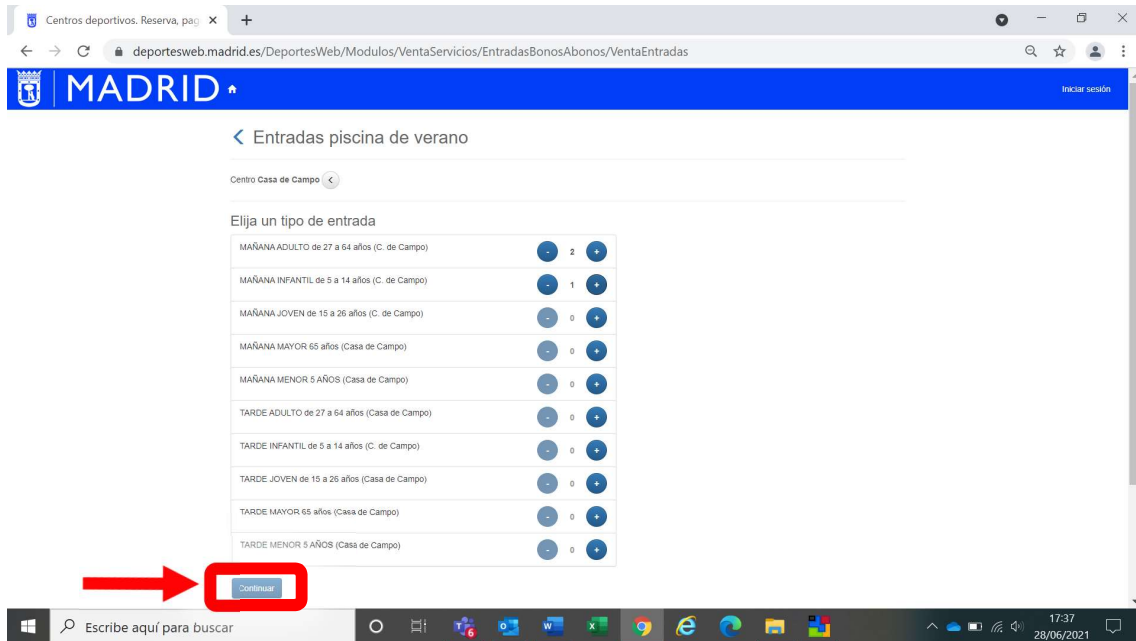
Centros deportivos. Reserva, pag ×  +

deportesweb.madrid.es/DeportesWeb/Modulos/VentaServicios/EntradasBonosAbonos/VentaEntradas

MADRID

Iniciar sesión

Entradas piscina de verano

Centro Casa de Campo

Elija un tipo de entrada

| | | | |
|---|---|---|---|
| MAÑANA ADULTO de 27 a 64 años (C. de Campo) | - | 2 | + |
| MAÑANA INFANTIL de 5 a 14 años (C. de Campo) | - | 1 | + |
| MAÑANA JOVEN de 15 a 26 años (C. de Campo) | - | 0 | + |
| MAÑANA MAYOR 65 años (Casa de Campo) | - | 0 | + |
| MAÑANA MENOR 5 AÑOS (Casa de Campo) | - | 0 | + |
| TARDE ADULTO de 27 a 64 años (Casa de Campo) | - | 0 | + |
| TARDE INFANTIL de 5 a 14 años (C. de Campo) | - | 0 | + |
| TARDE JOVEN de 15 a 26 años (Casa de Campo) | - | 0 | + |
| TARDE MAYOR 65 años (Casa de Campo) | - | 0 | + |
| TARDE MENOR 5 AÑOS (Casa de Campo) | - | 0 | + |

Continuar

Escribe aquí para buscar

17:37
28/06/2021